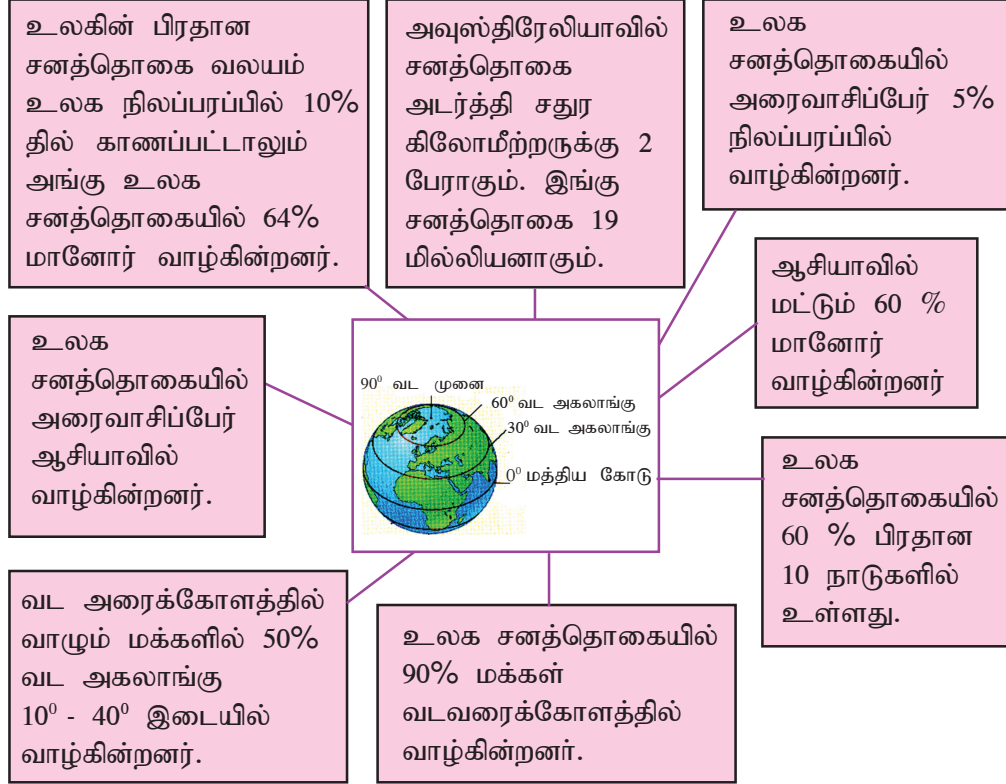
உலகின் பிரதான சனத்தொகை வலயம் உலக நிலப்பரப்பில் 10% தில் காணப்பட்டாலும் அங்கு உலக சனத்தொகையில் 64% மானோர் வாழ்கின்றனர்.

அவுஸ்திரேலியாவில் சனத்தொகை அடர்த்தி சதுர கிலோமீற்றருக்கு 2 பேராகும். இங்கு சனத்தொகை 19 மில்லியனாகும்.

உலக சனத்தொகையில் அரைவாசிப்பேர் 5% நிலப்பரப்பில் வாழ்கின்றனர்.

ஆசியாவில் மட்டும் 60 % மானோர் வாழ்கின்றனர்

உலக சனத்தொகையில் அரைவாசிப்பேர் ஆசியாவில் வாழ்கின்றனர்.

$90^0$ வட முனை
$60^0$ வட அகலாங்கு
$30^0$ வட அகலாங்கு
$0^0$ மத்திய கோடு

உலக சனத்தொகையில் 60 % பிரதான 10 நாடுகளில் உள்ளது.

வட அரைக்கோளத்தில் வாழும் மக்களில் 50% வட அகலாங்கு $10^0$ - $40^0$ இடையில் வாழ்கின்றனர்.

உலக சனத்தொகையில் 90% மக்கள் வடவரைக்கோளத்தில் வாழ்கின்றனர்.